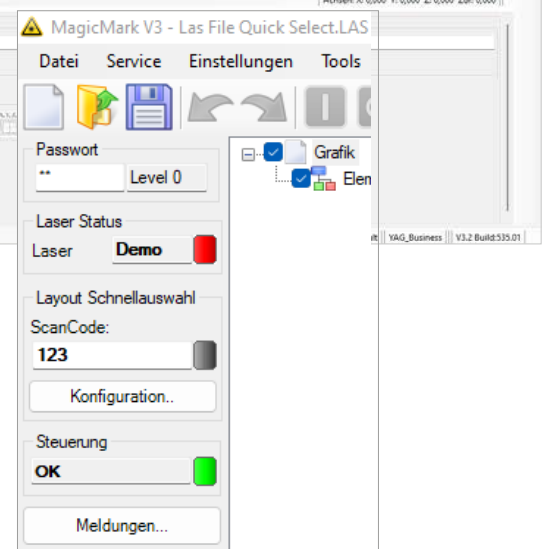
MagicMark V3 - Las File Quick Select.LAS

Datei Service Einstellungen Tools

Passwort
**
Level 0

Laser Status
Laser Demo

Layout Schnellauswahl
ScanCode:
123
Konfiguration..

Steuerung
OK

Meldungen...

Grafik
Elem

YAG_Business V3.2 Build:535.01